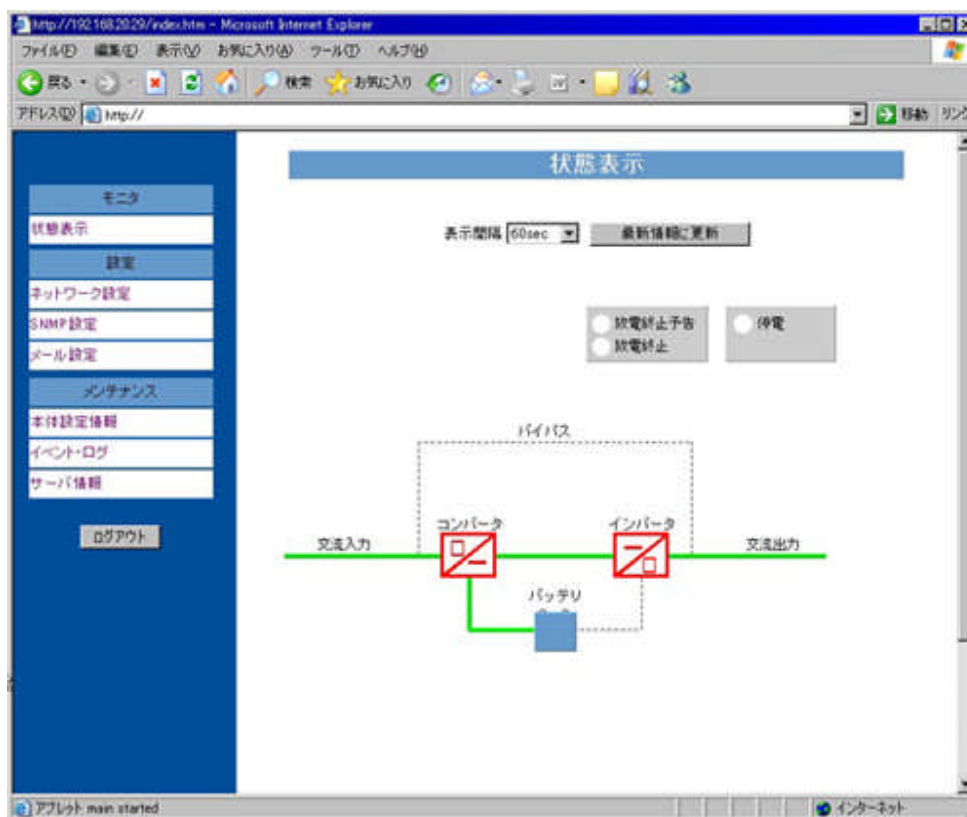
http://192.168.20.29/index.htm - Microsoft Internet Explorer
ファイル(F) 編集(E) 表示(V) お気に入り(A) ツール(T) ヘルプ(H)
戻る 検索 お気に入り
アドレス(D) http://
移動 リンク

モニタ
状態表示
設定
ネットワーク設定
SNMP設定
メール設定
メンテナンス
本体設定情報
イベント・ログ
サーバ情報
ログアウト

状態表示

表示間隔 60sec 最新情報に更新

放電終止予告
放電終止
停電

バイパス
コンバータ
インバータ
交流入力
交流出力
バッテリ

アプレット main started
インターネット